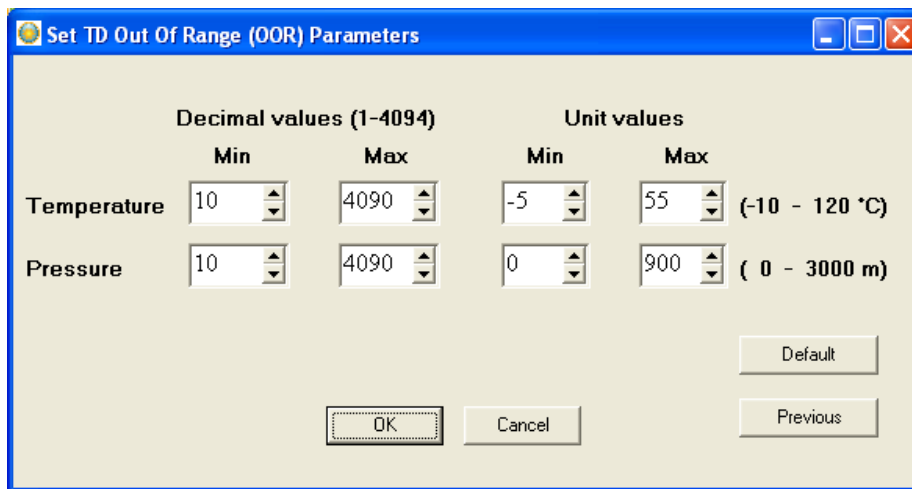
Set TD Out Of Range (OOR) Parameters

Decimal values (1-4094)

Unit values

| | Min | Max | Min | Max | |
|---|---|---|---|---|---|
| Temperature | 10 | 4090 | -5 | 55 | (-10 - 120 °C) |
| Pressure | 10 | 4090 | 0 | 900 | ( 0 - 3000 m) |

Default

OK

Cancel

Previous